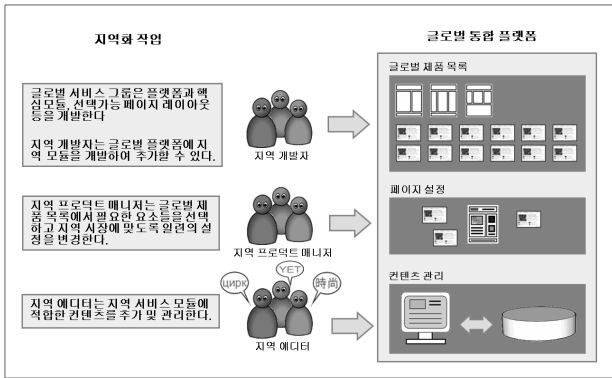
지역화 작업

글로벌 통합 플랫폼

글로벌 서비스 그룹은 플랫폼과 핵심모듈, 선택가능 페이지 레이아웃 등을 개발한다

지역 개발자는 글로벌 플랫폼에 지역 모듈을 개발하여 추가할 수 있다.

지역 개발자

글로벌 제품 목록

지역 프로덕트 매니저는 글로벌 제품 목록에서 필요한 요소들을 선택하고 지역 시장에 맞도록 일련의 설정을 변경한다.

지역 프로덕트 매니저

페이지 설정

지역 에디터는 지역 서비스 모듈에 적합한 컨텐츠를 추가 및 관리한다.

цирк

YET

時尚

지역 에디터

컨텐츠 관리